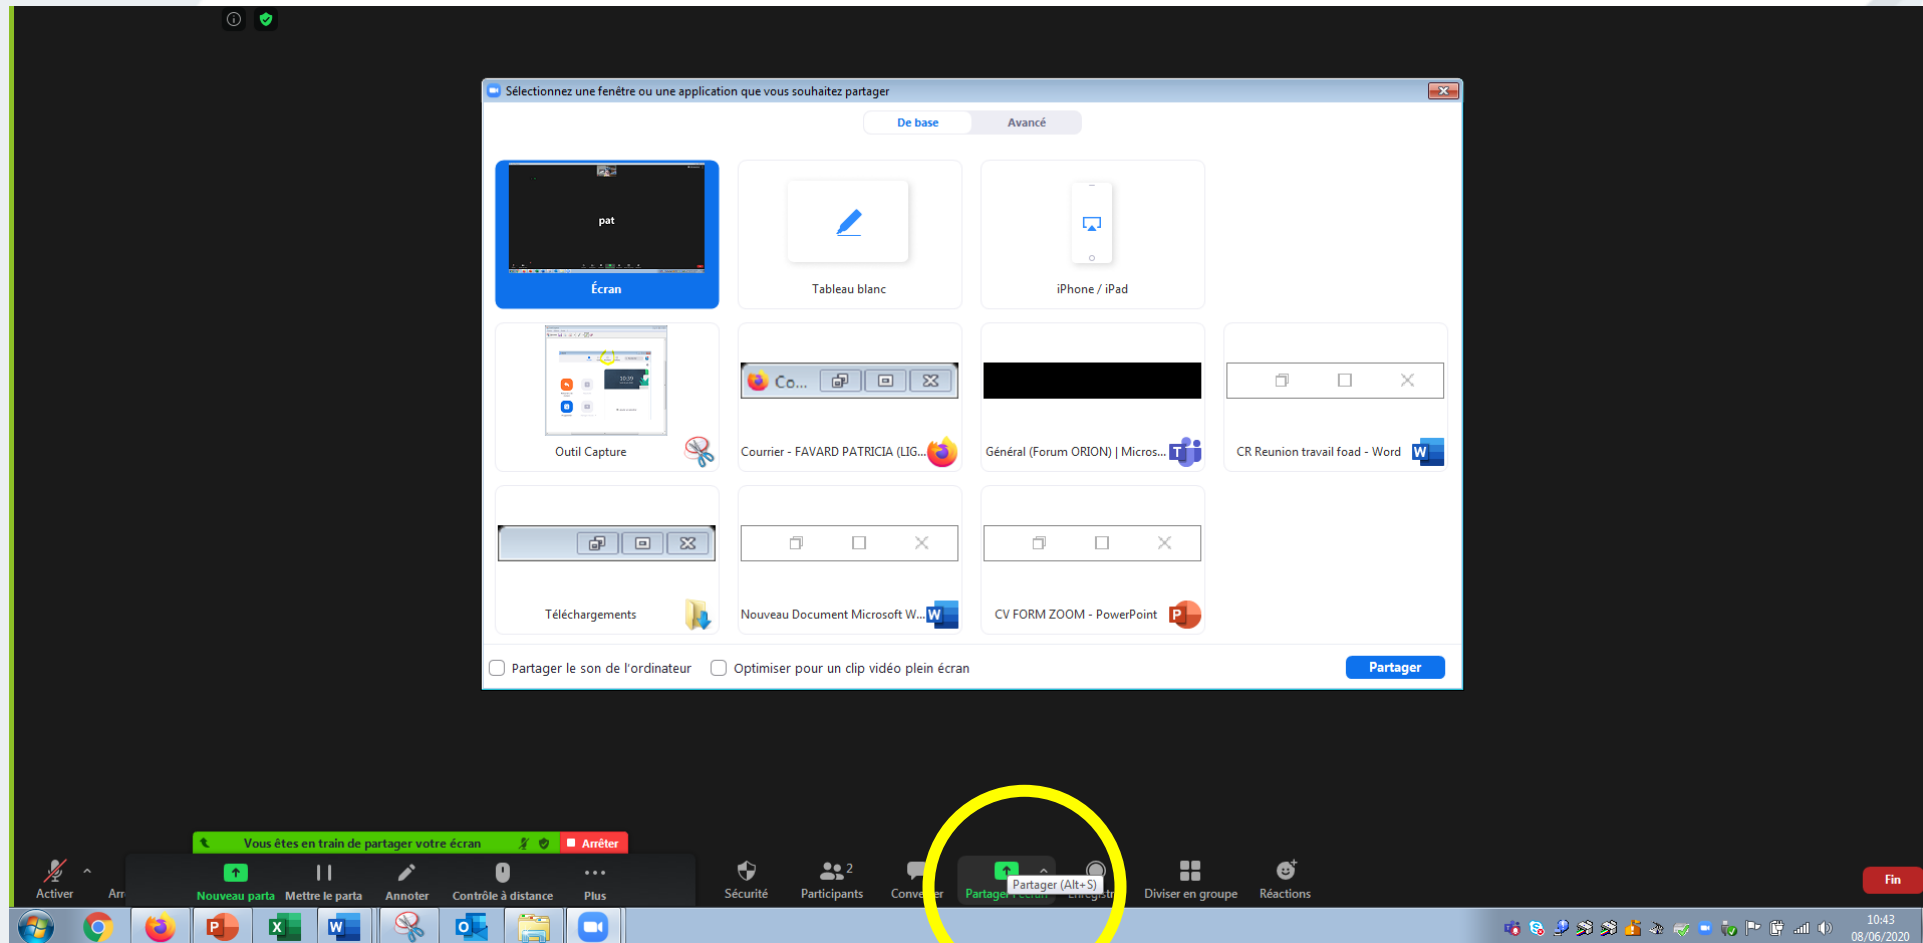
Sélectionnez une fenêtre ou une application que vous souhaitez partager

De base | Avancé

pat

Écran

Tableau blanc

iPhone / iPad

Outil Capture

Co...

Courrier - FAVARD PATRICIA (LIG...

Général (Forum ORION) | Micros...

CR Reunion travail foad - Word

Téléchargements

Nouveau Document Microsoft W...

CV FORM ZOOM - PowerPoint

Partager le son de l'ordinateur

Optimiser pour un clip vidéo plein écran

Partager

Vous êtes en train de partager votre écran

Arrêter

Activer

Arr

Nouveau parta

Mettre le parta

Annoter

Contrôle à distance

Plus

Sécurité

2

Participants

Conve er

Partage

Partager (Alt+S)

Enregistr

Diviser en groupe

Réactions

Fin

10:43
08/06/2020